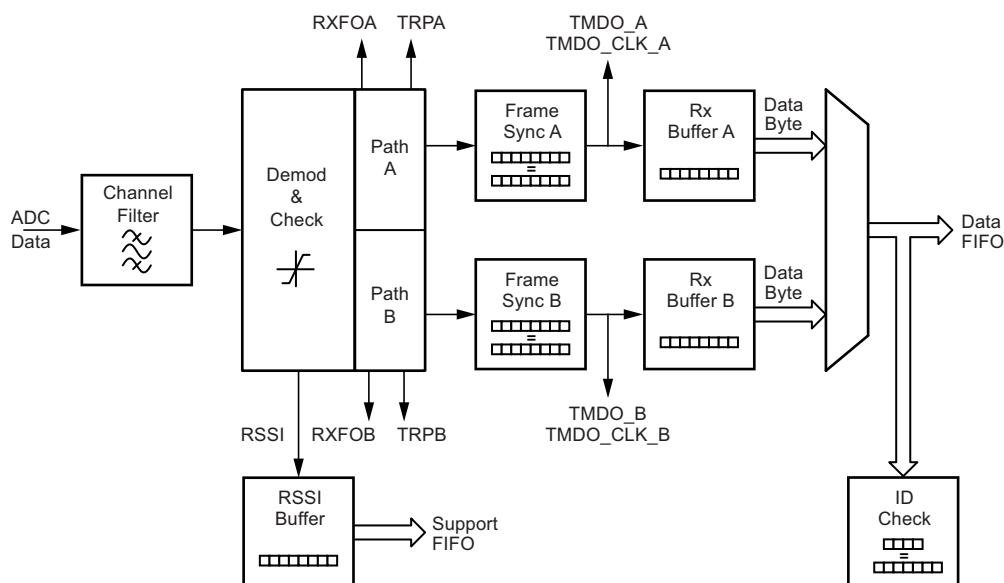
RXFOA
TRPA
TMDO_A
TMDO_CLK_A

ADC Data

Channel Filter

Demod & Check

Path A

Path B

Frame Sync A
=

Rx Buffer A

Data Byte

Frame Sync B
=

Rx Buffer B

Data Byte

Data FIFO

TMDO_B
TMDO_CLK_B

RSSI
RXFOB
TRPB

RSSI Buffer

Support FIFO

ID Check
=